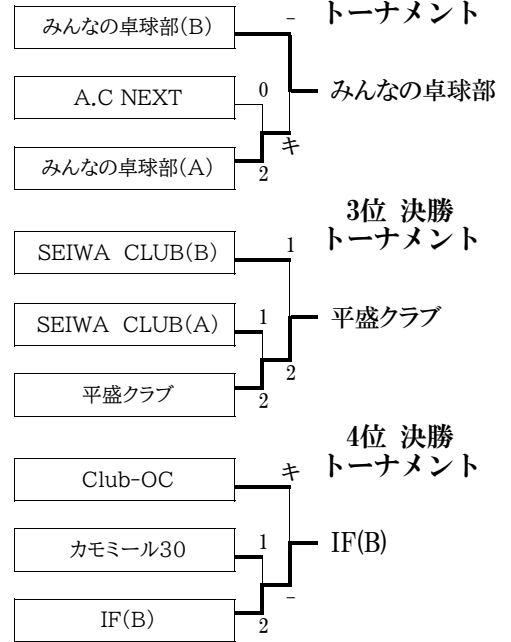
トーナメント

みんなの卓球部(B)
-
A.C NEXT
0
みんなの卓球部(A)
2
キ
みんなの卓球部

3位 決勝
トーナメント

SEIWA CLUB(B)
1
SEIWA CLUB(A)
1
平盛クラブ
2
2
平盛クラブ

4位 決勝
トーナメント

Club-OC
キ
カモミール30
1
IF(B)
2
-
IF(B)